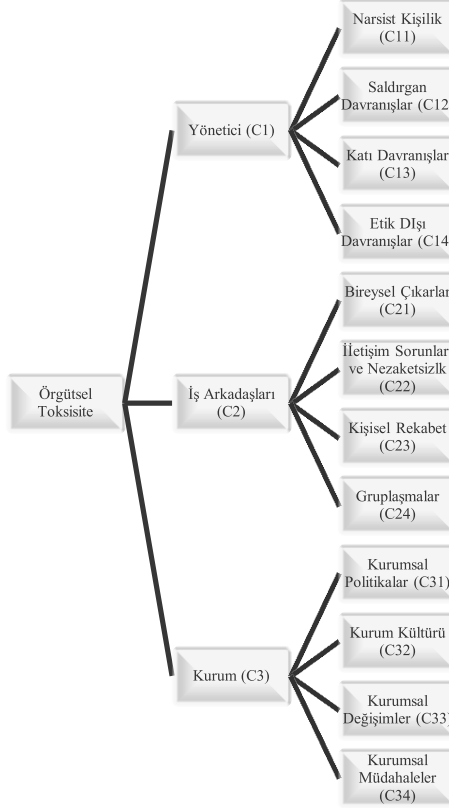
Örgütsel Toksisite

Yönetici (C1)

Narsist Kişilik (C11)

Saldırgan Davranışlar (C12

Katı Davranışlar (C13)

Etik DIşı Davranışlar (C14

İş Arkadaşları (C2)

Bireysel Çıkarlar (C21)

İletişim Sorunlar ve Nezaketsizlk (C22)

Kişisel Rekabet (C23)

Gruplaşmalar (C24)

Kurum (C3)

Kurumsal Politikalar (C31)

Kurum Kültürü (C32)

Kurumsal Değişimler (C33

Kurumsal Müdahaleler (C34)